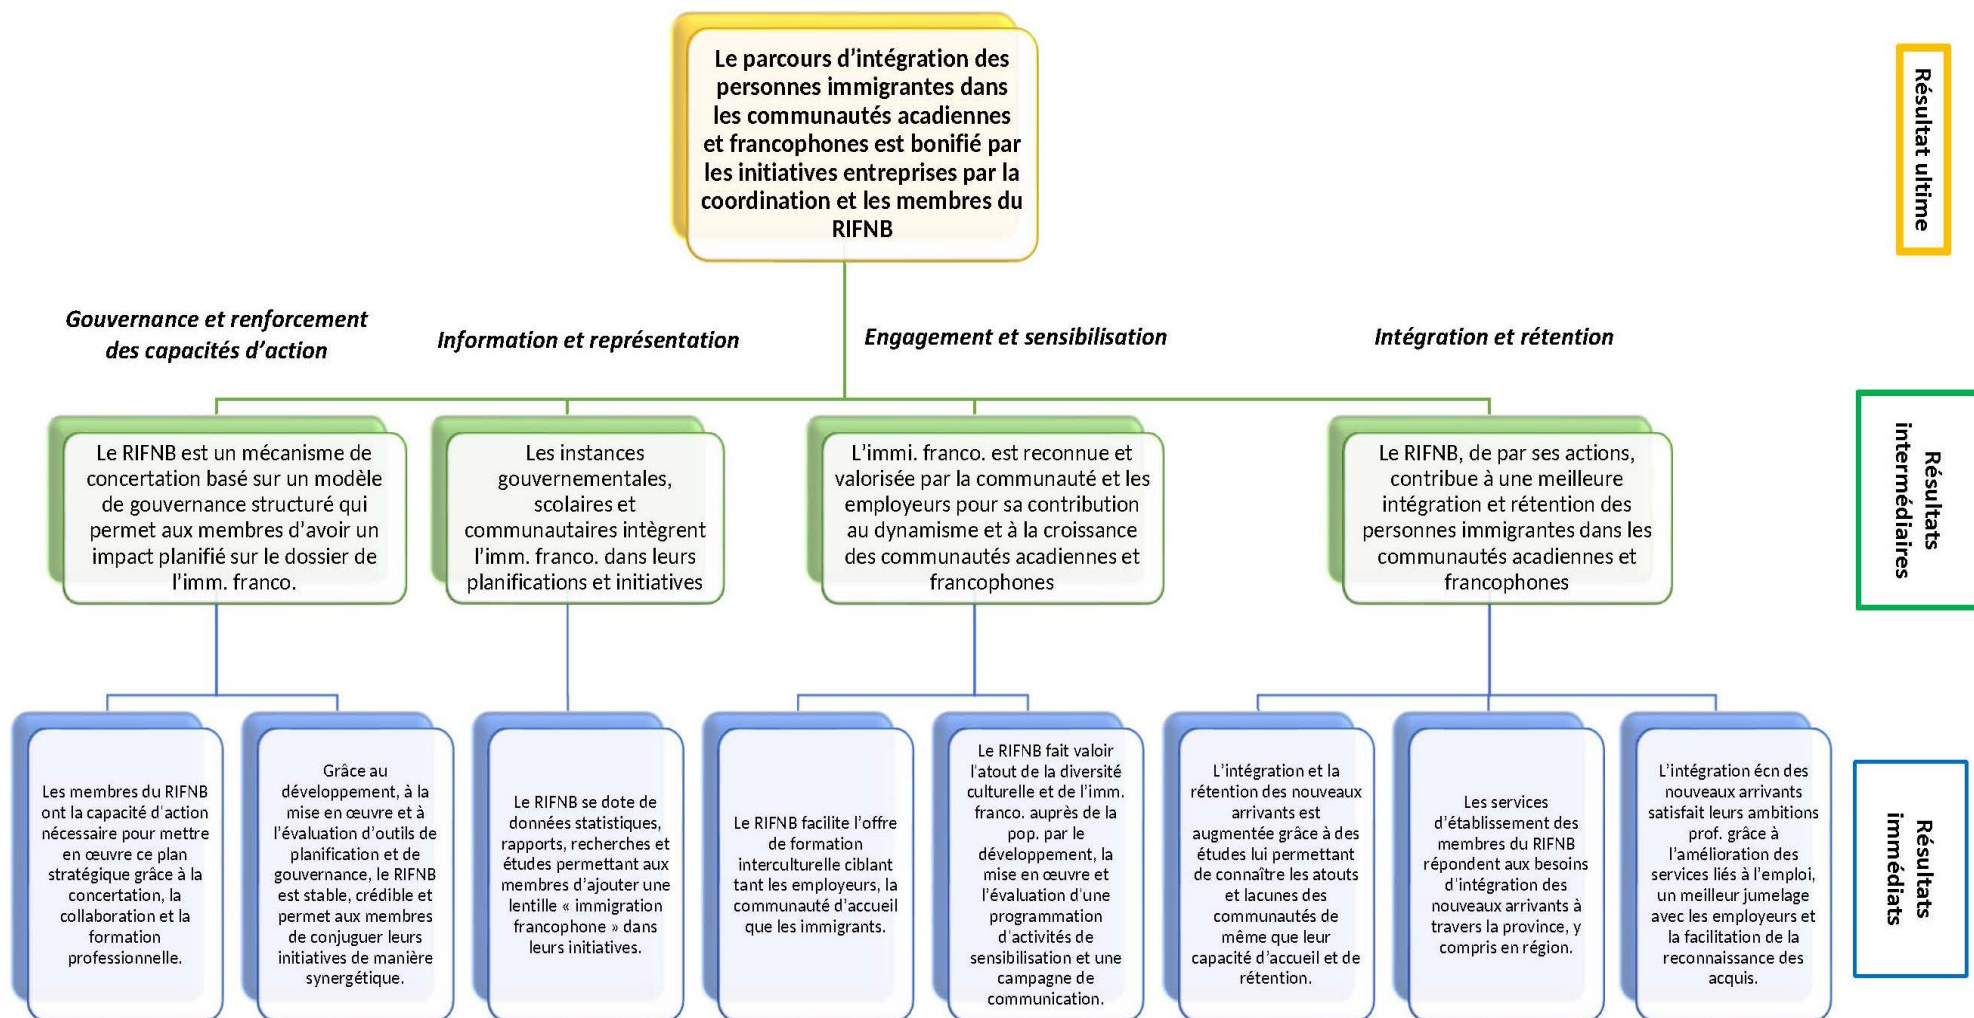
Le parcours d'intégration des personnes immigrantes dans les communautés acadiennes et francophones est bonifié par les initiatives entreprises par la coordination et les membres du RIFNB

Résultat ultime

Gouvernance et renforcement des capacités d'action

Information et représentation

Engagement et sensibilisation

Intégration et rétention

Le RIFNB est un mécanisme de concertation basé sur un modèle de gouvernance structuré qui permet aux membres d'avoir un impact planifié sur le dossier de l'imm. franco.

Les instances gouvernementales, scolaires et communautaires intègrent l'imm. franco. dans leurs planifications et initiatives

L'immi. franco. est reconnue et valorisée par la communauté et les employeurs pour sa contribution au dynamisme et à la croissance des communautés acadiennes et francophones

Le RIFNB, de par ses actions, contribue à une meilleure intégration et rétention des personnes immigrantes dans les communautés acadiennes et francophones

Résultats intermédiaires

Les membres du RIFNB ont la capacité d'action nécessaire pour mettre en œuvre ce plan stratégique grâce à la concertation, la collaboration et la formation professionnelle.

Grâce au développement, à la mise en œuvre et à l'évaluation d'outils de planification et de gouvernance, le RIFNB est stable, crédible et permet aux membres de conjuguer leurs initiatives de manière synergétique.

Le RIFNB se dote de données statistiques, rapports, recherches et études permettant aux membres d'ajouter une lentille « immigration francophone » dans leurs initiatives.

Le RIFNB facilite l'offre de formation interculturelle ciblant tant les employeurs, la communauté d'accueil que les immigrants.

Le RIFNB fait valoir l'atout de la diversité culturelle et de l'imm. franco. auprès de la pop. par le développement, la mise en œuvre et l'évaluation d'une programmation d'activités de sensibilisation et une campagne de communication.

L'intégration et la rétention des nouveaux arrivants est augmentée grâce à des études lui permettant de connaître les atouts et lacunes des communautés de même que leur capacité d'accueil et de rétention.

Les services d'établissement des membres du RIFNB répondent aux besoins d'intégration des nouveaux arrivants à travers la province, y compris en région.

L'intégration écn des nouveaux arrivants satisfait leurs ambitions prof. grâce à l'amélioration des services liés à l'emploi, un meilleur jumelage avec les employeurs et la facilitation de la reconnaissance des acquis.

Résultats immédiats